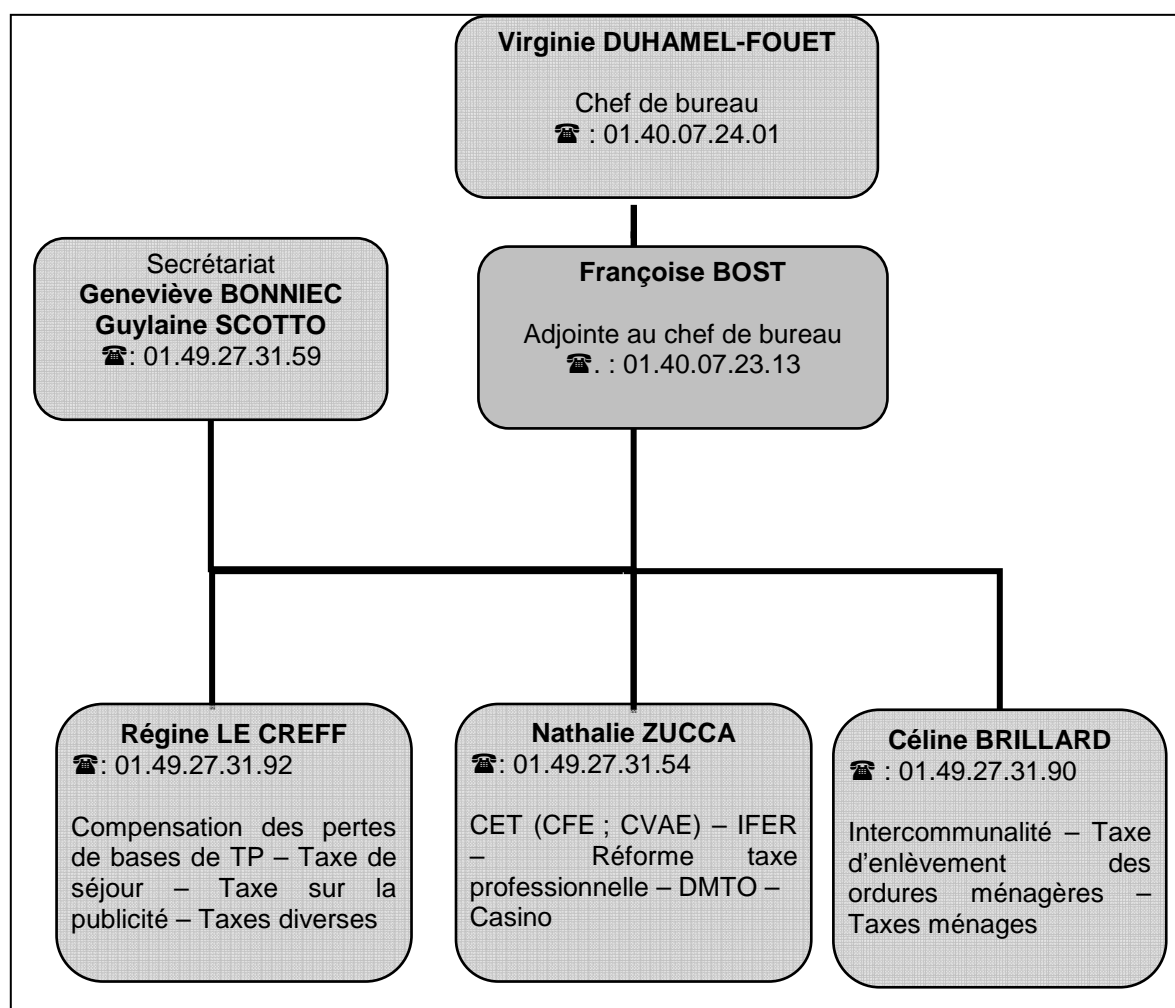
**Virginie DUHAMEL-FOUET**

Chef de bureau
☎ : 01.40.07.24.01

Secrétariat
**Geneviève BONNIEC**
**Guylaine SCOTTO**
☎: 01.49.27.31.59

**Françoise BOST**

Adjointe au chef de bureau
☎. : 01.40.07.23.13

**Régine LE CREFF**
☎: 01.49.27.31.92

Compensation des pertes de bases de TP – Taxe de séjour – Taxe sur la publicité – Taxes diverses

**Nathalie ZUCCA**
☎: 01.49.27.31.54

CET (CFE ; CVAE) – IFER – Réforme taxe professionnelle – DMTO – Casino

**Céline BRILLARD**
☎ : 01.49.27.31.90

Intercommunalité – Taxe d'enlèvement des ordures ménagères – Taxes ménages